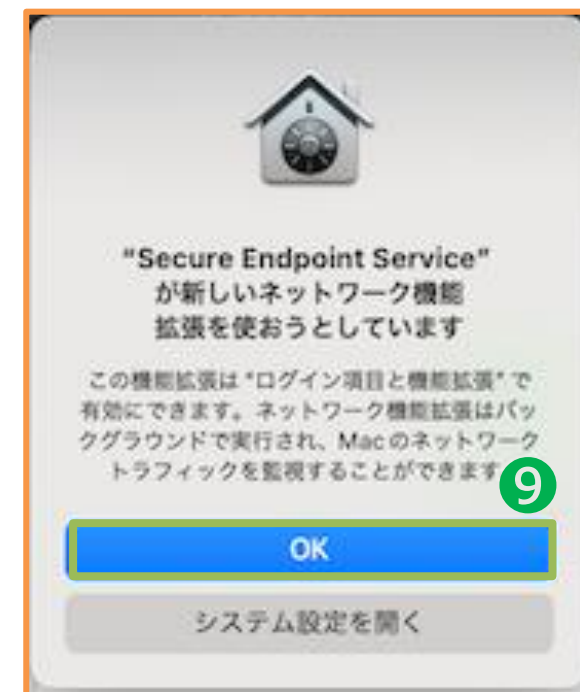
"Secure Endpoint Service" が新しいネットワーク機能拡張を使おうとしています

この機能拡張は "ログイン項目と機能拡張" で有効にできます。ネットワーク機能拡張はバックグラウンドで実行され、Macのネットワークトラフィックを監視することができます。

9

OK

システム設定を開く